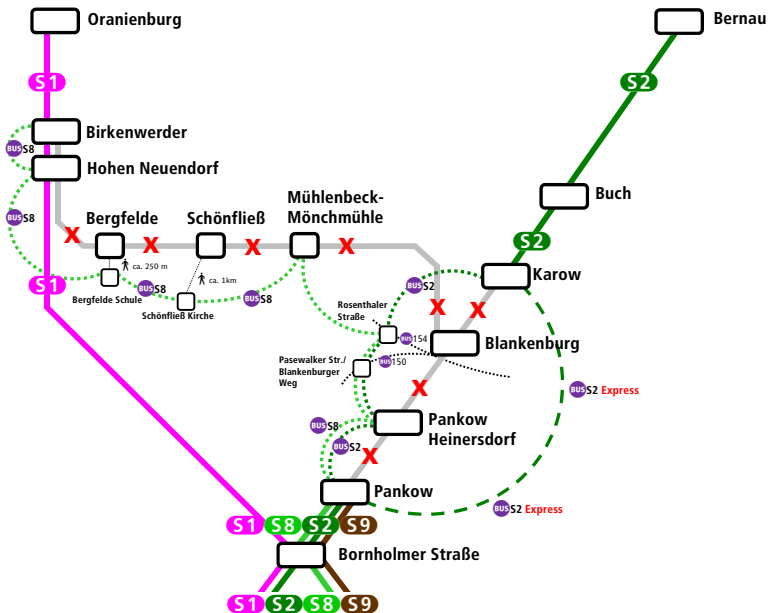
Oranienburg

S1

Birkenwerder

BUS S8

Hohen Neuendorf

BUS S8

Bergfelde

Schönfließ

Mühlenbeck-Mönchmühle

X X X X

S1

ca. 250 m

ca. 1km

Bergfelde Schule

BUS S8

Schönfließ Kirche

BUS S8

Bernau

S2

Buch

S2

Karow

BUS S2

X X

Rosenthaler Straße

BUS 154

Blankenburg

Pasewalker Str./ Blankenburger Weg

BUS 150

BUS S2 Express

X

BUS S8

Pankow Heinersdorf

BUS S2

X

Pankow

BUS S2 Express

S1 S8 S2 S9

Bornholmer Straße

S1 S2 S8 S9